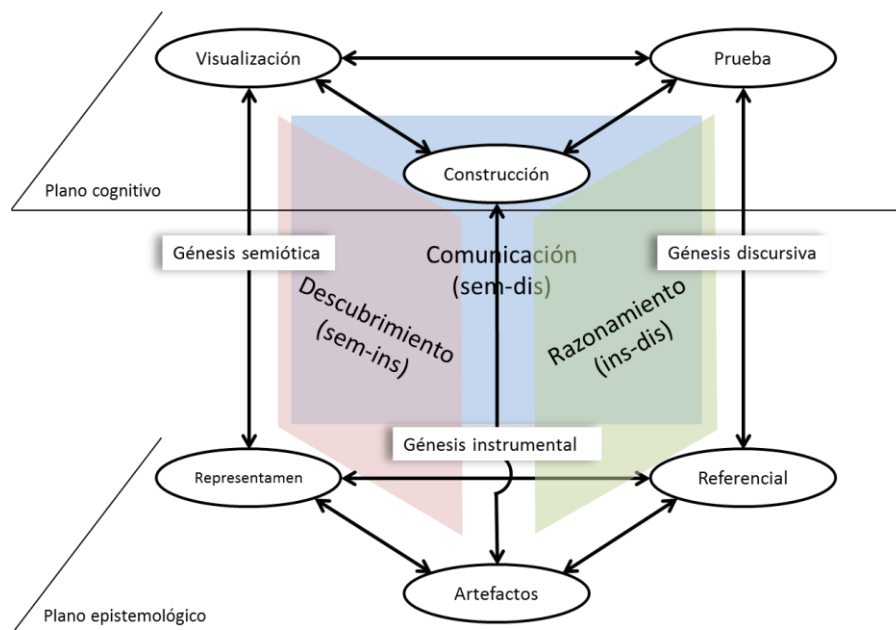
Visualización

Prueba

Construcción

Plano cognitivo

Génesis semiótica

Comunicación (sem-dis)

Génesis discursiva

Descubrimiento (sem-ins)

Razonamiento (ins-dis)

Génesis instrumental

Representamen

Referencial

Artefactos

Plano epistemológico